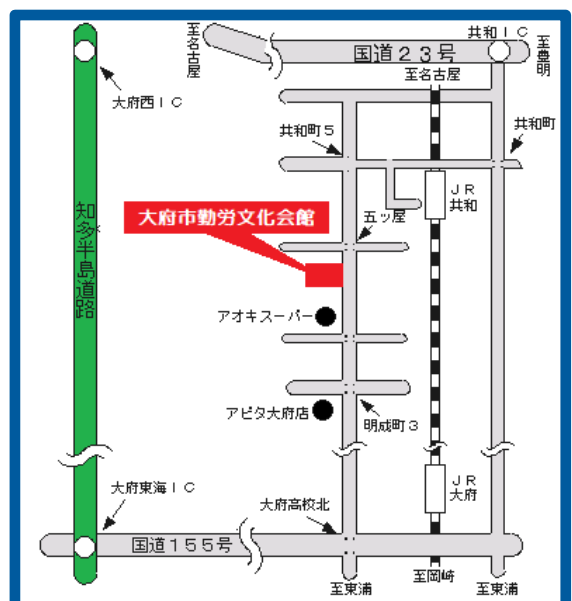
至名古屋
国道２３号
共和ＩＣ
至豊明
大府西ＩＣ
至名古屋
共和町５
共和町
知多半島道路
ＪＲ共和
大府市勤労文化会館
五ッ屋
アオキスーパー
アピタ大府店
明成町３
ＪＲ大府
大府東海ＩＣ
大府高校北
国道１５５号
至東浦
至岡崎
至東浦